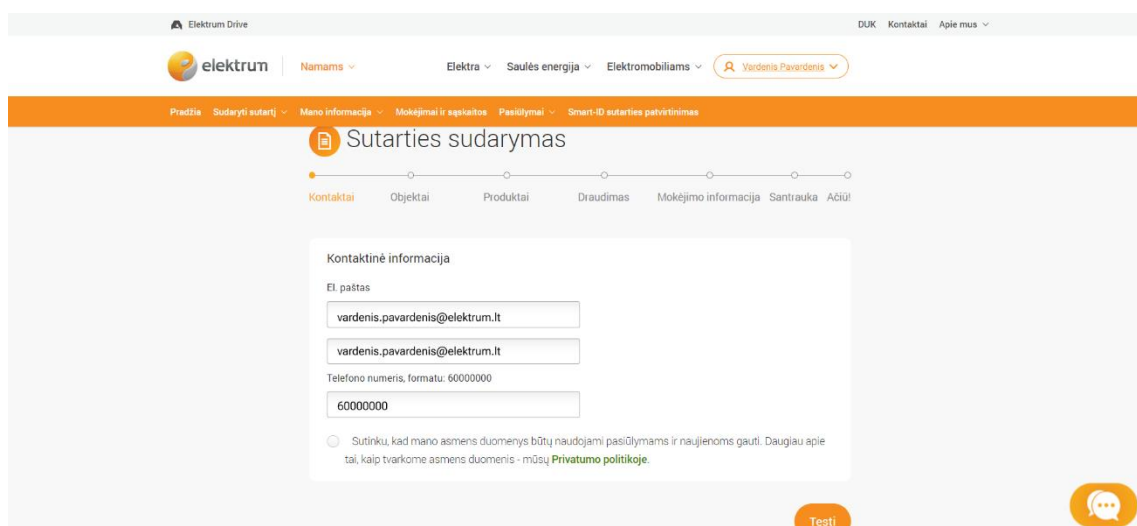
Elektrum Drive

DUK Kontaktai Apie mus

elektrum Namams Elektra Saulės energija Elektromobiliams Vardenis Pavardenis

Pradžia Sudaryti sutartį Mano informacija Mokėjimai ir sąskaitos Pasiūlymai Smart-ID sutarties patvirtinimas

Sutarties sudarymas

Kontaktai Objektai Produktai Draudimas Mokėjimo informacija Santrauka Ačiū!

Kontaktinė informacija

El. paštas

vardenis.pavardenis@elektrum.lt

vardenis.pavardenis@elektrum.lt

Telefono numeris, formatu: 60000000

60000000

Sutinku, kad mano asmens duomenys būtų naudojami pasiūlymams ir naujienoms gauti. Daugiau apie tai, kaip tvarkome asmens duomenis - mūsų Privatumo politikoje.

Tęsti